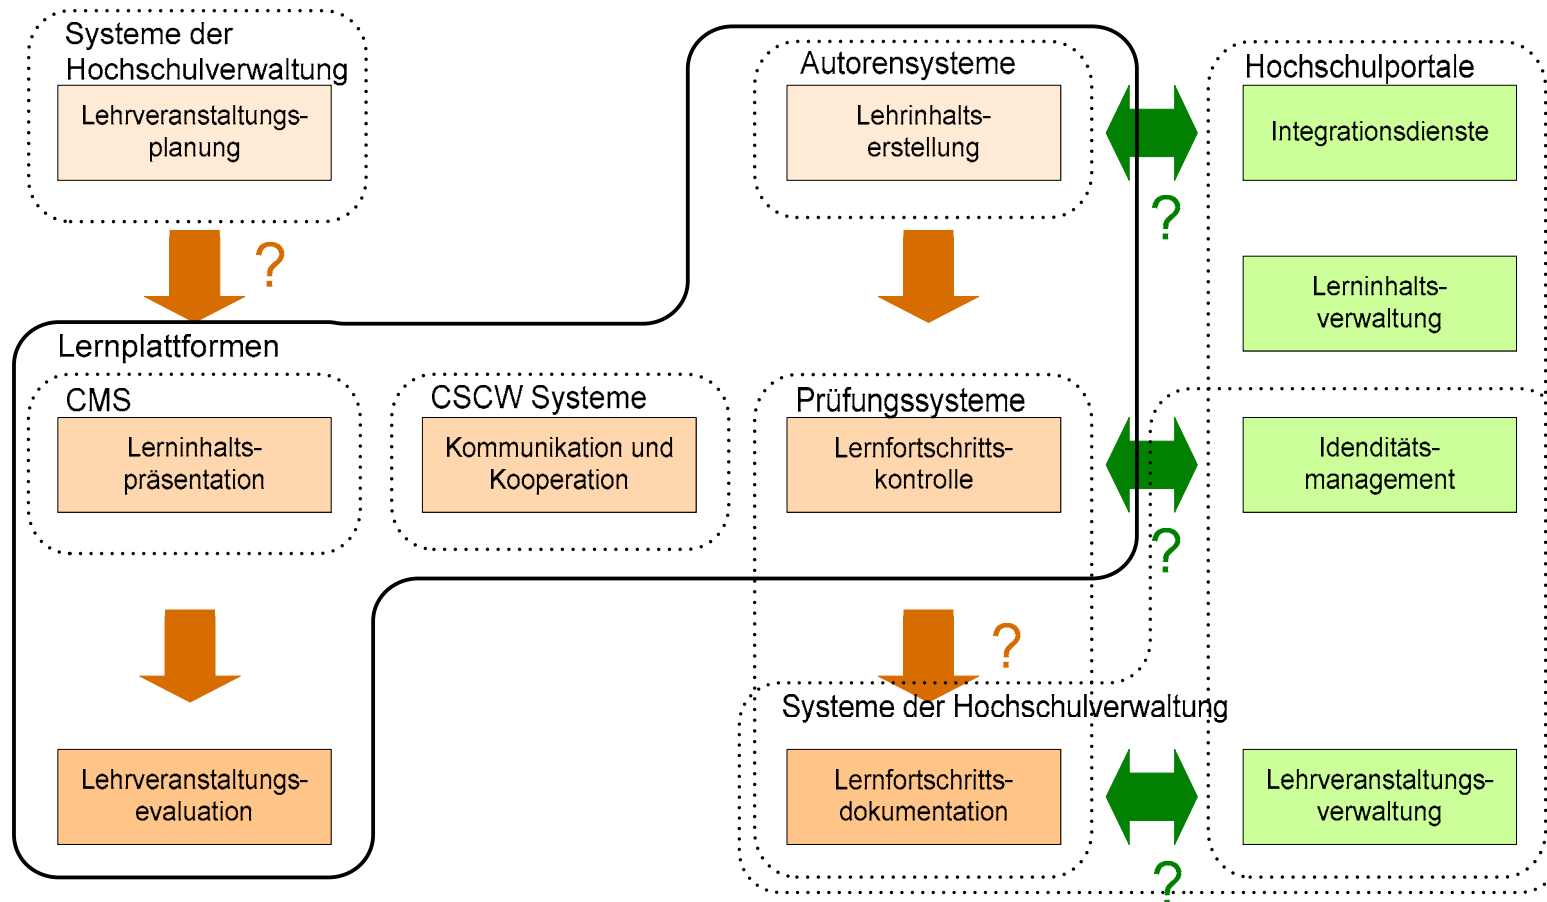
Systeme der Hochschulverwaltung

Lehrveranstaltungsplanung

?

Autorensysteme

Lehrinhaltserstellung

?

Hochschulportale

Integrationsdienste

Lerninhaltsverwaltung

Lernplattformen

CMS

Lerninhaltspräsentation

CSCW Systeme

Kommunikation und Kooperation

Prüfungssysteme

Lernfortschrittskontrolle

Idenditätsmanagement

?

?

Systeme der Hochschulverwaltung

Lehrveranstaltungsevaluation

Lernfortschrittsdokumentation

Lehrveranstaltungsverwaltung

?